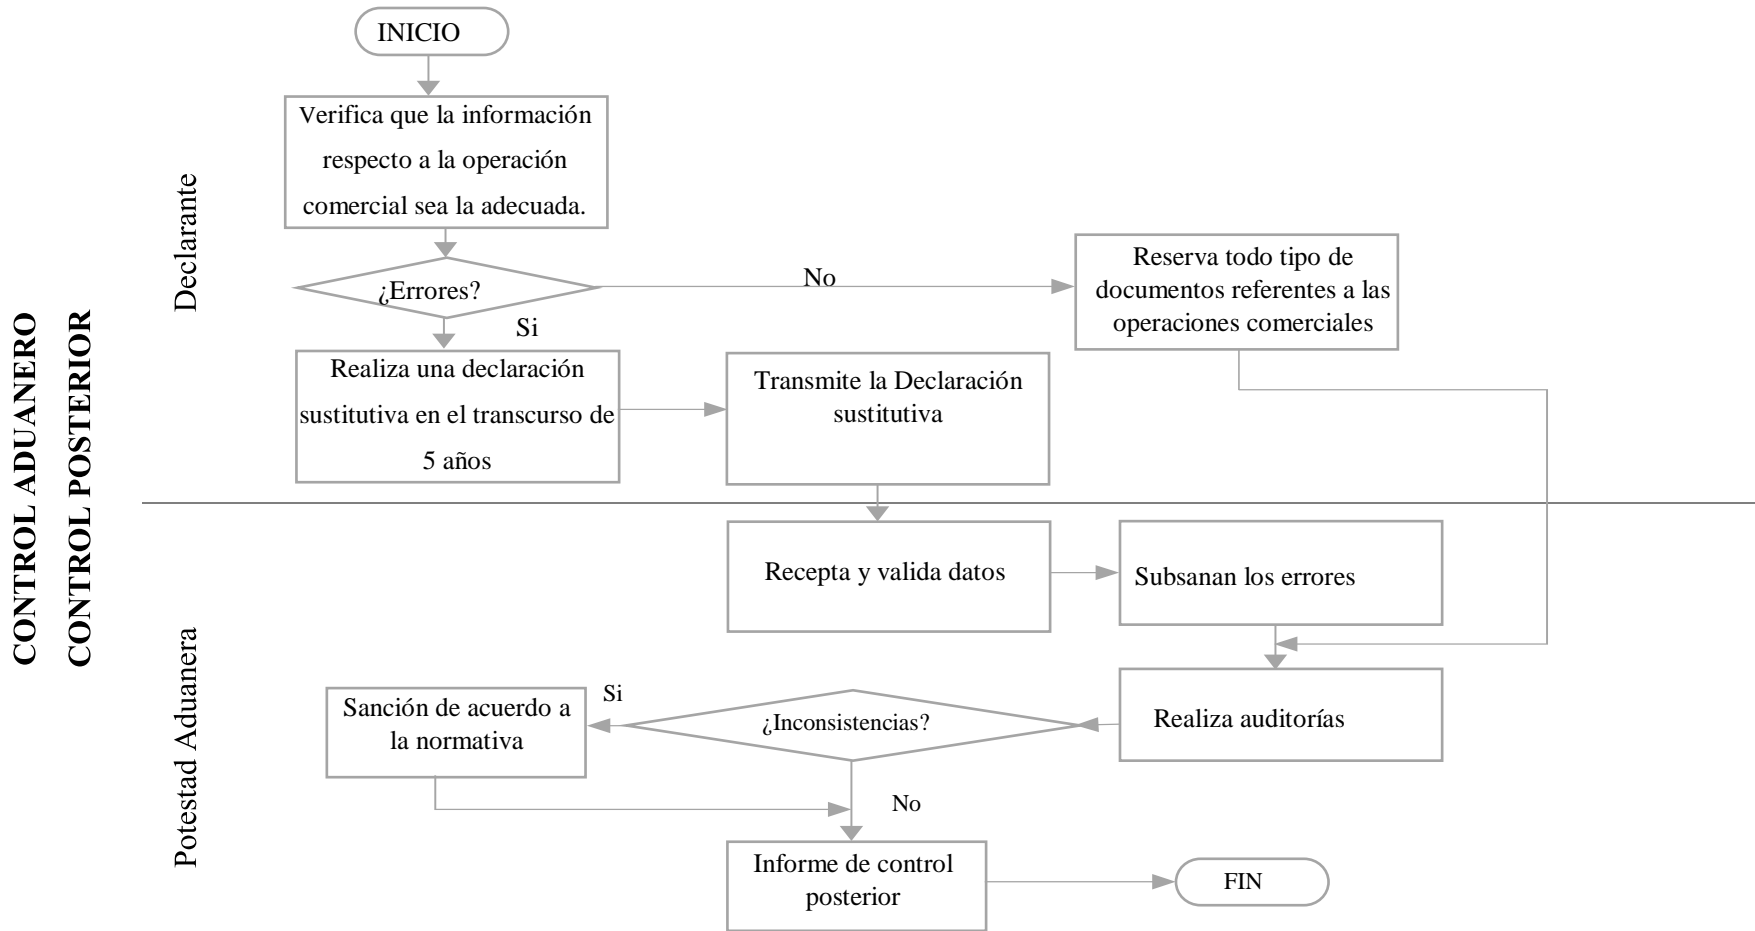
CONTROL ADUANERO
CONTROL POSTERIOR

Declarante

INICIO

Verifica que la información respecto a la operación comercial sea la adecuada.

¿Errores?

No

Reserva todo tipo de documentos referentes a las operaciones comerciales

Si

Realiza una declaración sustitutiva en el transcurso de 5 años

Transmite la Declaración sustitutiva

Potestad Aduanera

Recepta y valida datos

Subsanan los errores

Sanción de acuerdo a la normativa

Si

¿Inconsistencias?

Realiza auditorías

No

Informe de control posterior

FIN